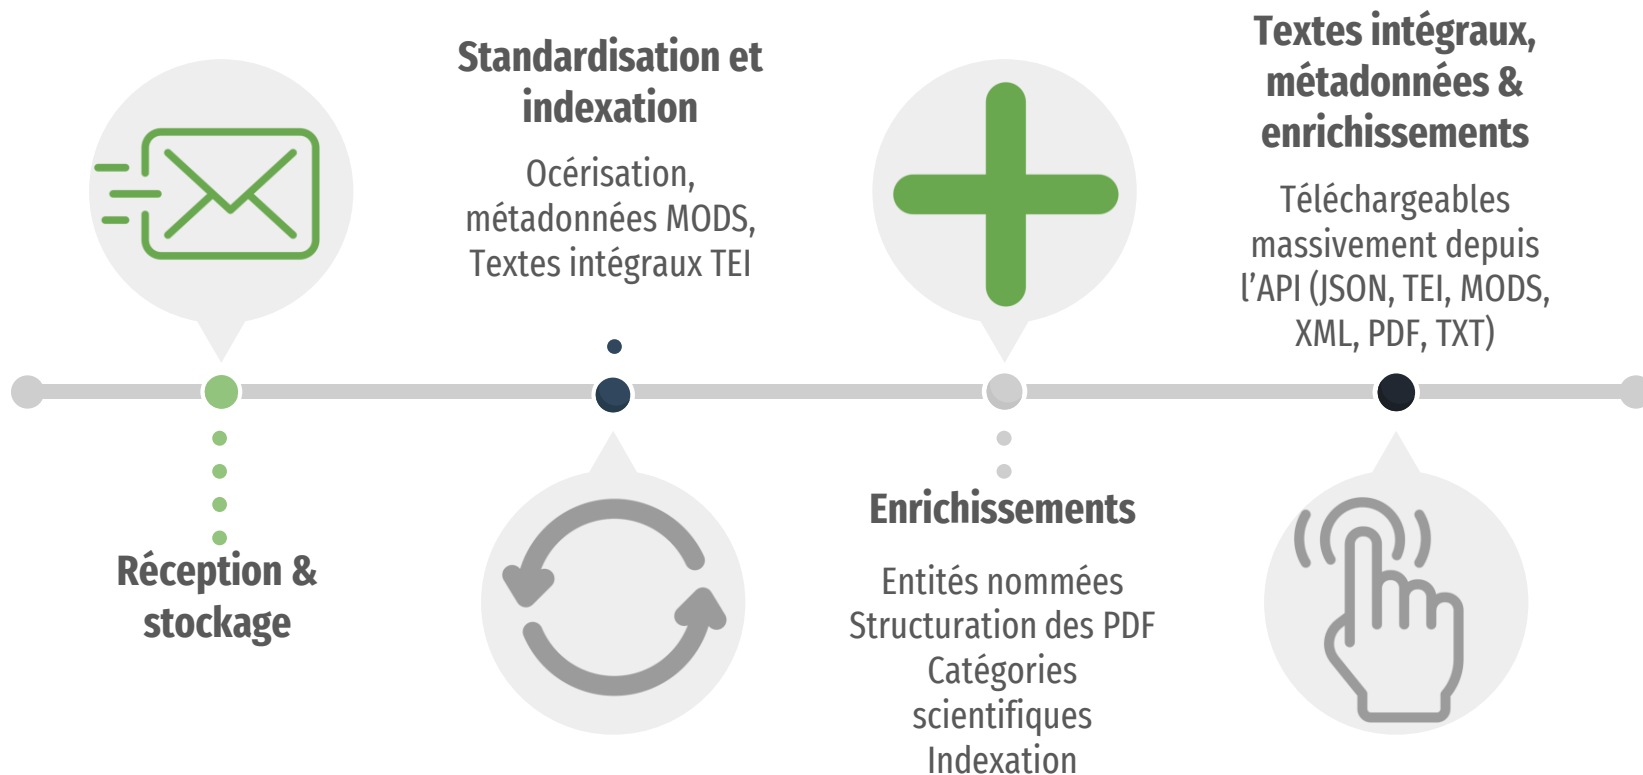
Réception & stockage

Standardisation et indexation

Océrisation, métadonnées MODS, Textes intégraux TEI

Enrichissements

Entités nommées
Structuration des PDF
Catégories scientifiques
Indexation

Textes intégraux, métadonnées & enrichissements

Téléchargeables massivement depuis l'API (JSON, TEI, MODS, XML, PDF, TXT)